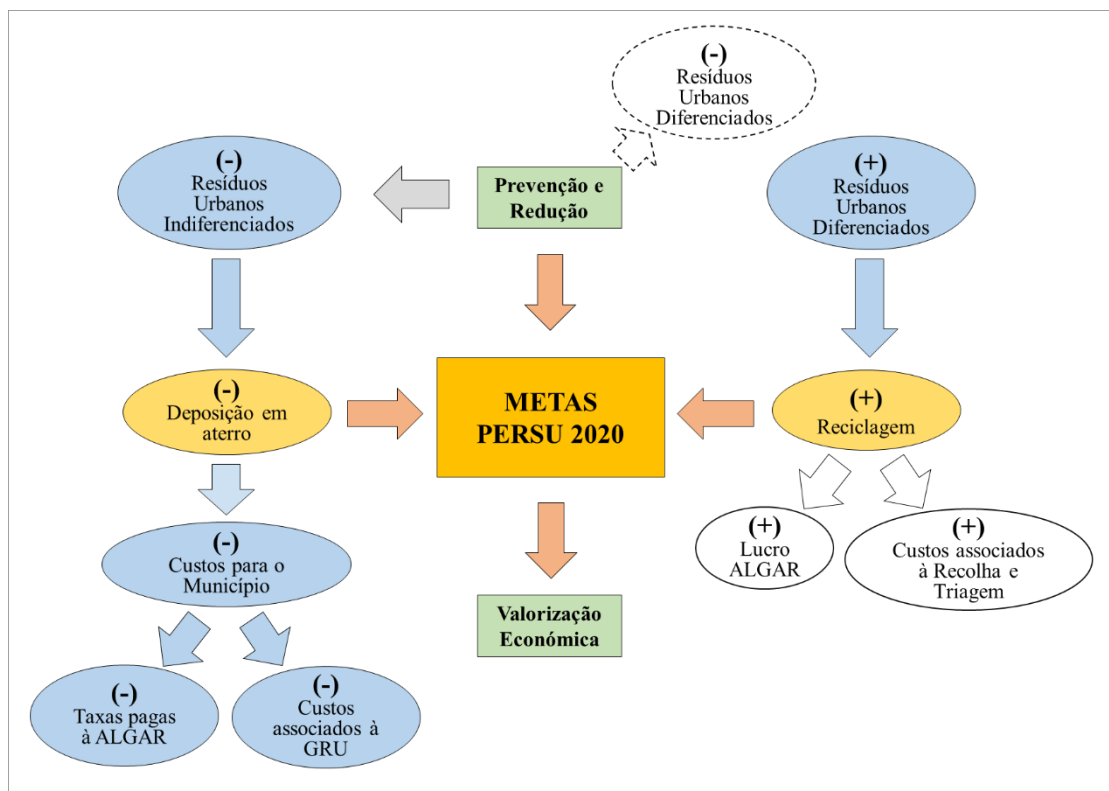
(-)
Resíduos Urbanos Diferenciados

(-)
Resíduos Urbanos Indiferenciados

Prevenção e Redução

(+)
Resíduos Urbanos Diferenciados

(-)
Deposição em aterro

METAS PERSU 2020

(+)
Reciclagem

(-)
Custos para o Município

(+)
Lucro ALGAR

(+)
Custos associados à Recolha e Triagem

Valorização Económica

(-)
Taxas pagas à ALGAR

(-)
Custos associados à GRU